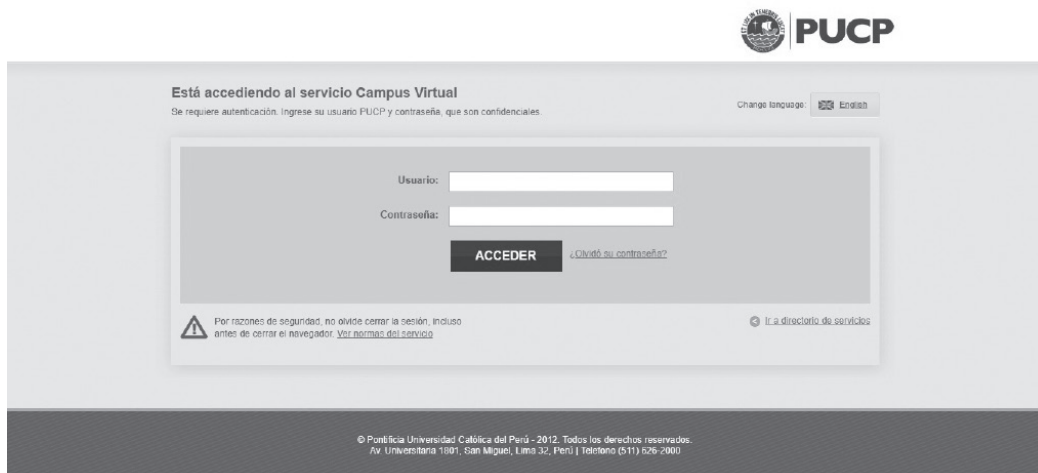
PUCP

Está accediendo al servicio Campus Virtual

Se requiere autenticación. Ingrese su usuario PUCP y contraseña, que son confidenciales.

Change language: English

Usuario:

Contraseña:

ACCEDER

¿Olvidó su contraseña?

Por razones de seguridad, no olvide cerrar la sesión, incluso antes de cerrar el navegador. Ver normas del servicio

Ir a directorio de servicios

© Pontificia Universidad Católica del Perú - 2012. Todos los derechos reservados.
Av. Universitaria 1801, San Miguel, Lima 32, Perú | Teléfono (511) 626-2000